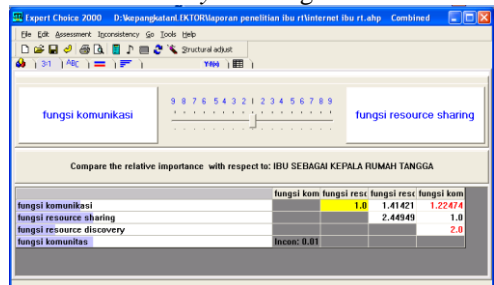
Expert Choice 2000 D:\kepangkatan\LEKTOR\laporan penelitian ibu rt\internet ibu rt.ahp Combined

File Edit Assessment Inconsistency Go Tools Help

Structural adjust

3:1 ABC

fungsi komunikasi

9 8 7 6 5 4 3 2 1 2 3 4 5 6 7 8 9

fungsi resource sharing

Compare the relative importance with respect to: IBU SEBAGAI KEPALA RUMAH TANGGA

| | fungsi kom | fungsi reso | fungsi reso | fungsi kom |
|---|---|---|---|---|
| fungsi komunikasi | | 1.0 | 1.41421 | 1.22474 |
| fungsi resource sharing | | | 2.44949 | 1.0 |
| fungsi resource discovery | | | | 2.0 |
| fungsi komunitas | Incon: 0.01 | | | |